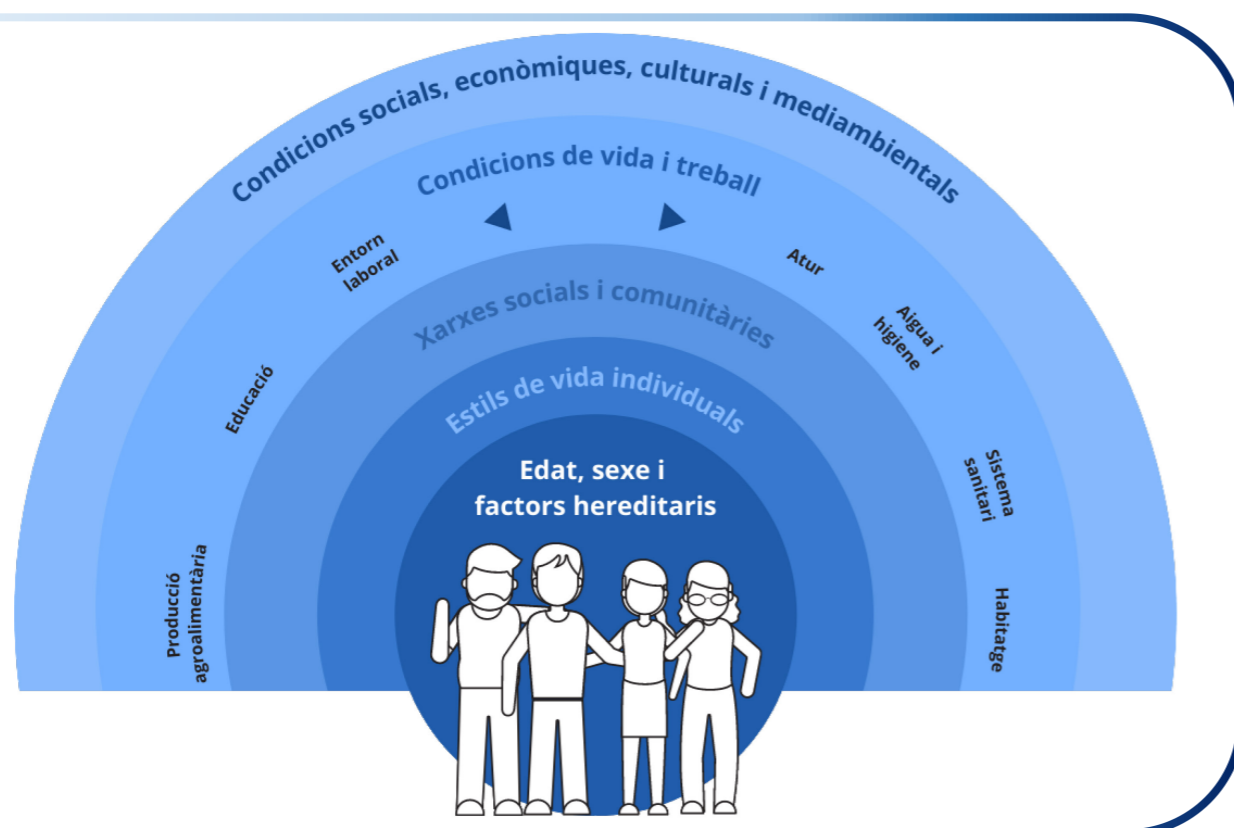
Condicions socials, econòmiques, culturals i mediambientals

Condicions de vida i treball

Entorn laboral

Atur

Xarxes socials i comunitàries

Aigua i higiene

Educació

Estils de vida individuals

Sistema sanitari

Edat, sexe i factors hereditaris

Producció agroalimentària

Habitatge